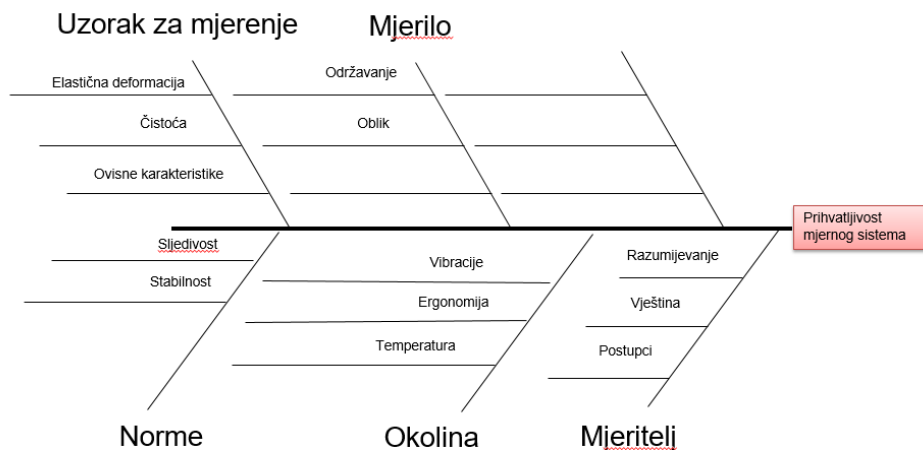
Uzorak za mjerenje

Mjerilo

Elastična deformacija

Čistoća

Ovisne karakteristike

Održavanje

Oblik

Prihvatljivost mjernog sistema

Sljedivost

Stabilnost

Vibracije

Ergonomija

Temperatura

Razumijevanje

Vještina

Postupci

Norme

Okolina

Mjeritelj